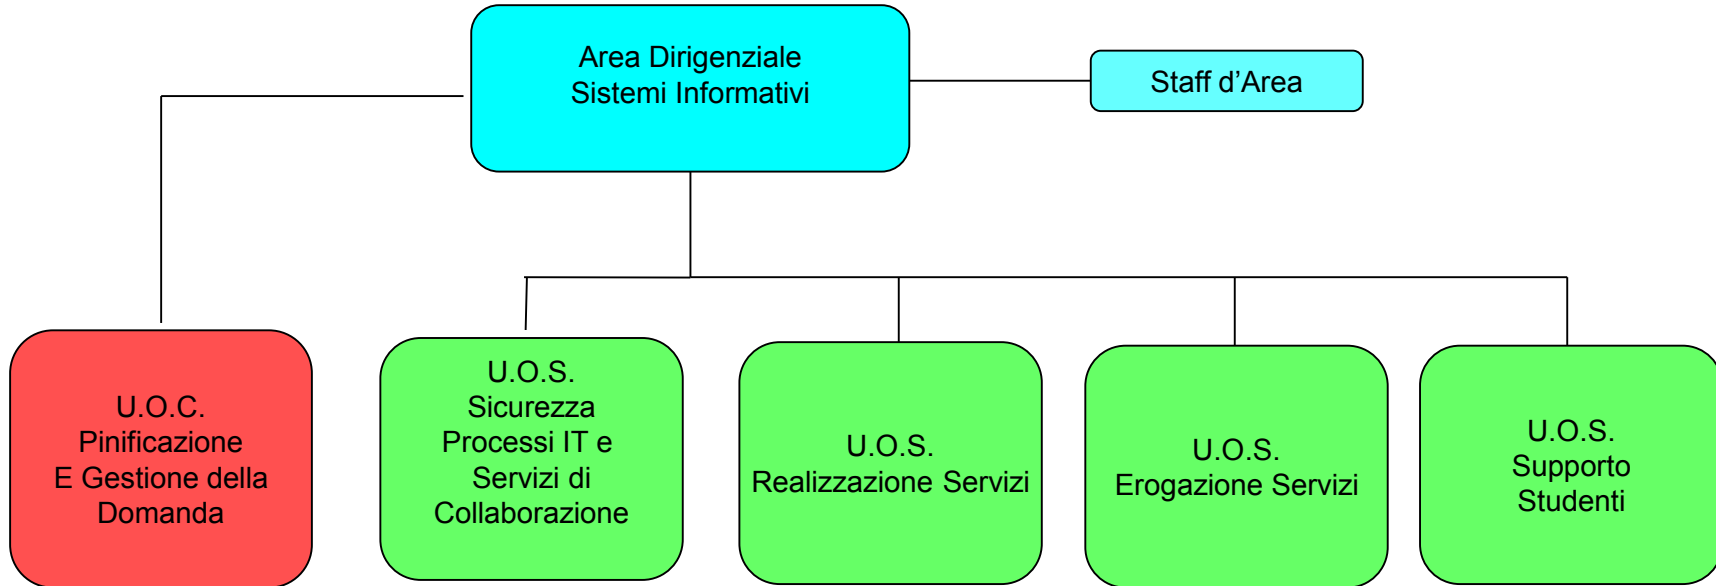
Area Dirigenziale
Sistemi Informativi

Staff d’Area

U.O.C.
Pinificazione
E Gestione della
Domanda

U.O.S.
Sicurezza
Processi IT e
Servizi di
Collaborazione

U.O.S.
Realizzazione Servizi

U.O.S.
Erogazione Servizi

U.O.S.
Supporto
Studenti